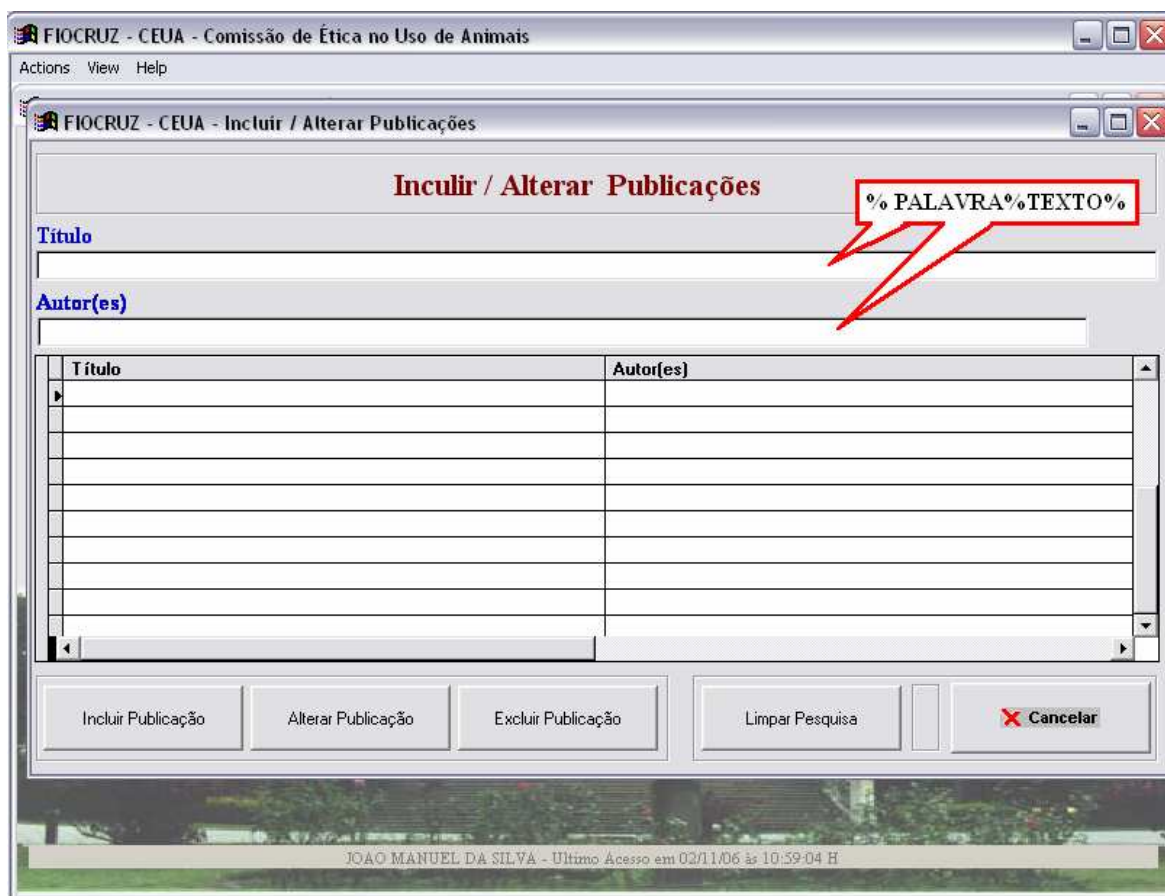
FIOCRUZ - CEUA - Comissão de Ética no Uso de Animais

Actions View Help

FIOCRUZ - CEUA - Incluir / Alterar Publicações

Inculir / Alterar Publicações

% PALAVRA%TEXTO%

Título

Autor(es)

| Título | Autor(es) |
|---|---|
| | |
| | |
| | |
| | |
| | |
| | |
| | |
| | |
| | |
| | |

Incluir Publicação

Alterar Publicação

Excluir Publicação

Limpar Pesquisa

Cancelar

JOAO MANUEL DA SILVA - Ultimo Acesso em 02/11/06 às 10:59:04 H